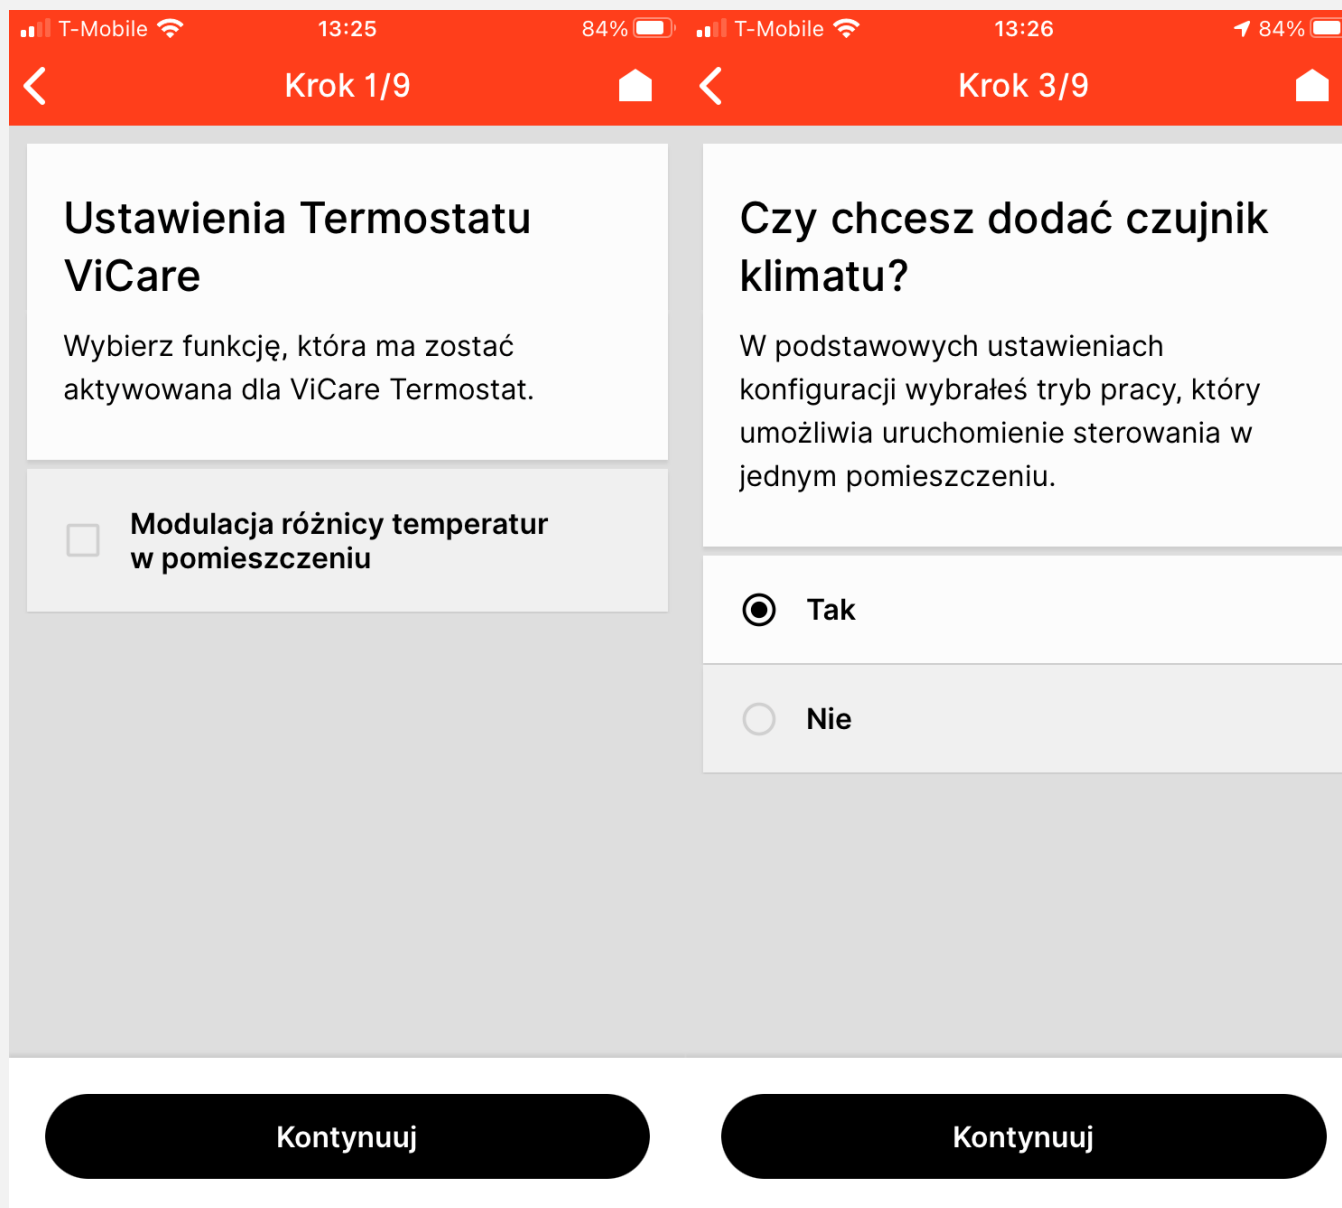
T-Mobile 13:25 84%

Krok 1/9

Ustawienia Termostatu ViCare

Wybierz funkcję, która ma zostać aktywowana dla ViCare Termostat.

Modulacja różnicy temperatur w pomieszczeniu

Kontynuuj

T-Mobile 13:26 84%

Krok 3/9

Czy chcesz dodać czujnik klimatu?

W podstawowych ustawieniach konfiguracji wybrałeś tryb pracy, który umożliwia uruchomienie sterowania w jednym pomieszczeniu.

Tak

Nie

Kontynuuj